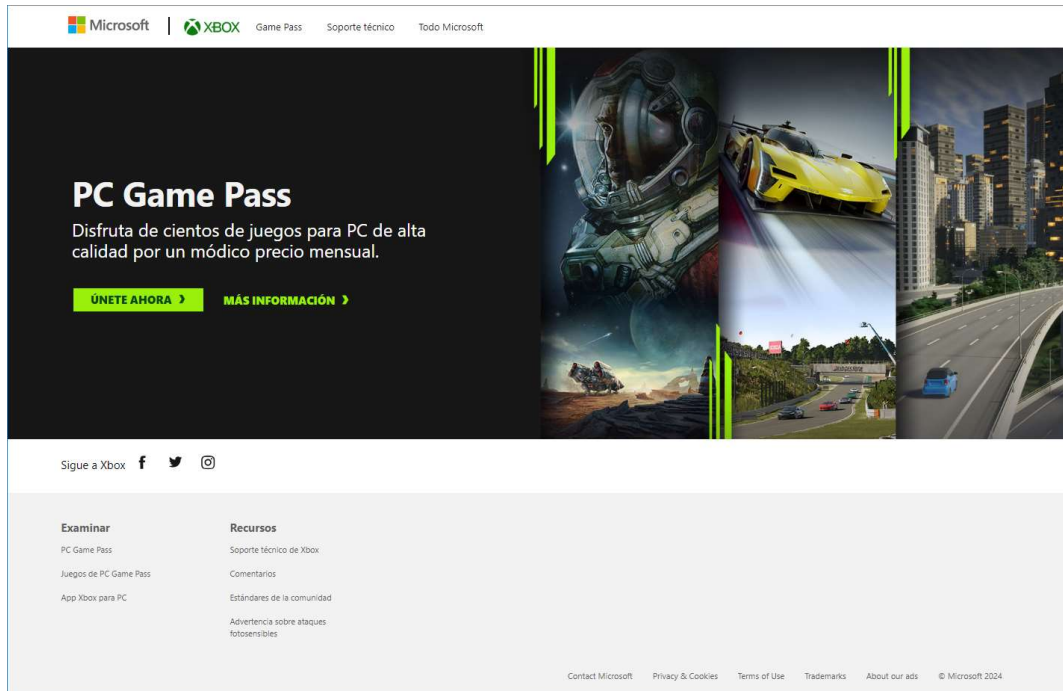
Microsoft | XBOX Game Pass Soporte técnico Todo Microsoft

PC Game Pass

Disfruta de cientos de juegos para PC de alta calidad por un módico precio mensual.

ÚNETE AHORA ›

MÁS INFORMACIÓN ›

Sigue a Xbox

Examinar

PC Game Pass

Juegos de PC Game Pass

App Xbox para PC

Recursos

Soporte técnico de Xbox

Comentarios

Estándares de la comunidad

Advertencia sobre ataques fotosensibles

Contact Microsoft Privacy & Cookies Terms of Use Trademarks About our ads © Microsoft 2024